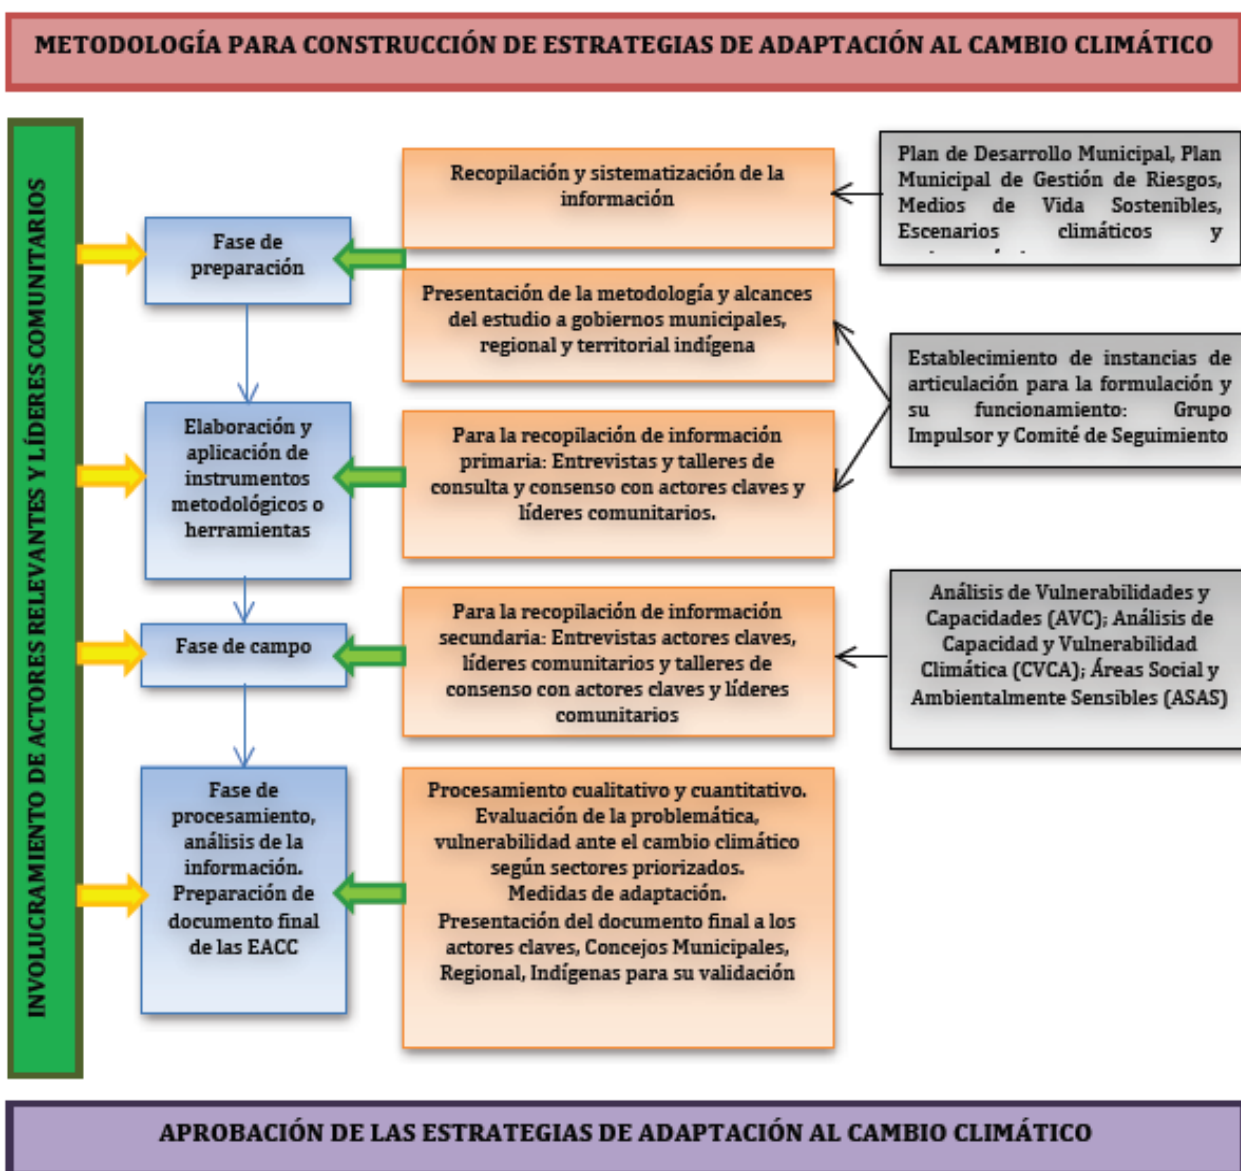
METODOLOGÍA PARA CONSTRUCCIÓN DE ESTRATEGIAS DE ADAPTACIÓN AL CAMBIO CLIMÁTICO

INVOLUCRAMIENTO DE ACTORES RELEVANTES Y LÍDERES COMUNITARIOS

Fase de preparación

Recopilación y sistematización de la información

Plan de Desarrollo Municipal, Plan Municipal de Gestión de Riesgos, Medios de Vida Sostenibles, Escenarios climáticos y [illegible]

Presentación de la metodología y alcances del estudio a gobiernos municipales, regional y territorial indígena

Establecimiento de instancias de articulación para la formulación y su funcionamiento: Grupo Impulsor y Comité de Seguimiento

Elaboración y aplicación de instrumentos metodológicos o herramientas

Para la recopilación de información primaria: Entrevistas y talleres de consulta y consenso con actores claves y líderes comunitarios.

Fase de campo

Para la recopilación de información secundaria: Entrevistas actores claves, líderes comunitarios y talleres de consenso con actores claves y líderes comunitarios

Análisis de Vulnerabilidades y Capacidades (AVC); Análisis de Capacidad y Vulnerabilidad Climática (CVCA); Áreas Social y Ambientalmente Sensibles (ASAS)

Fase de procesamiento, análisis de la información. Preparación de documento final de las EACC

Procesamiento cualitativo y cuantitativo. Evaluación de la problemática, vulnerabilidad ante el cambio climático según sectores priorizados. Medidas de adaptación. Presentación del documento final a los actores claves, Concejos Municipales, Regional, Indígenas para su validación

APROBACIÓN DE LAS ESTRATEGIAS DE ADAPTACIÓN AL CAMBIO CLIMÁTICO